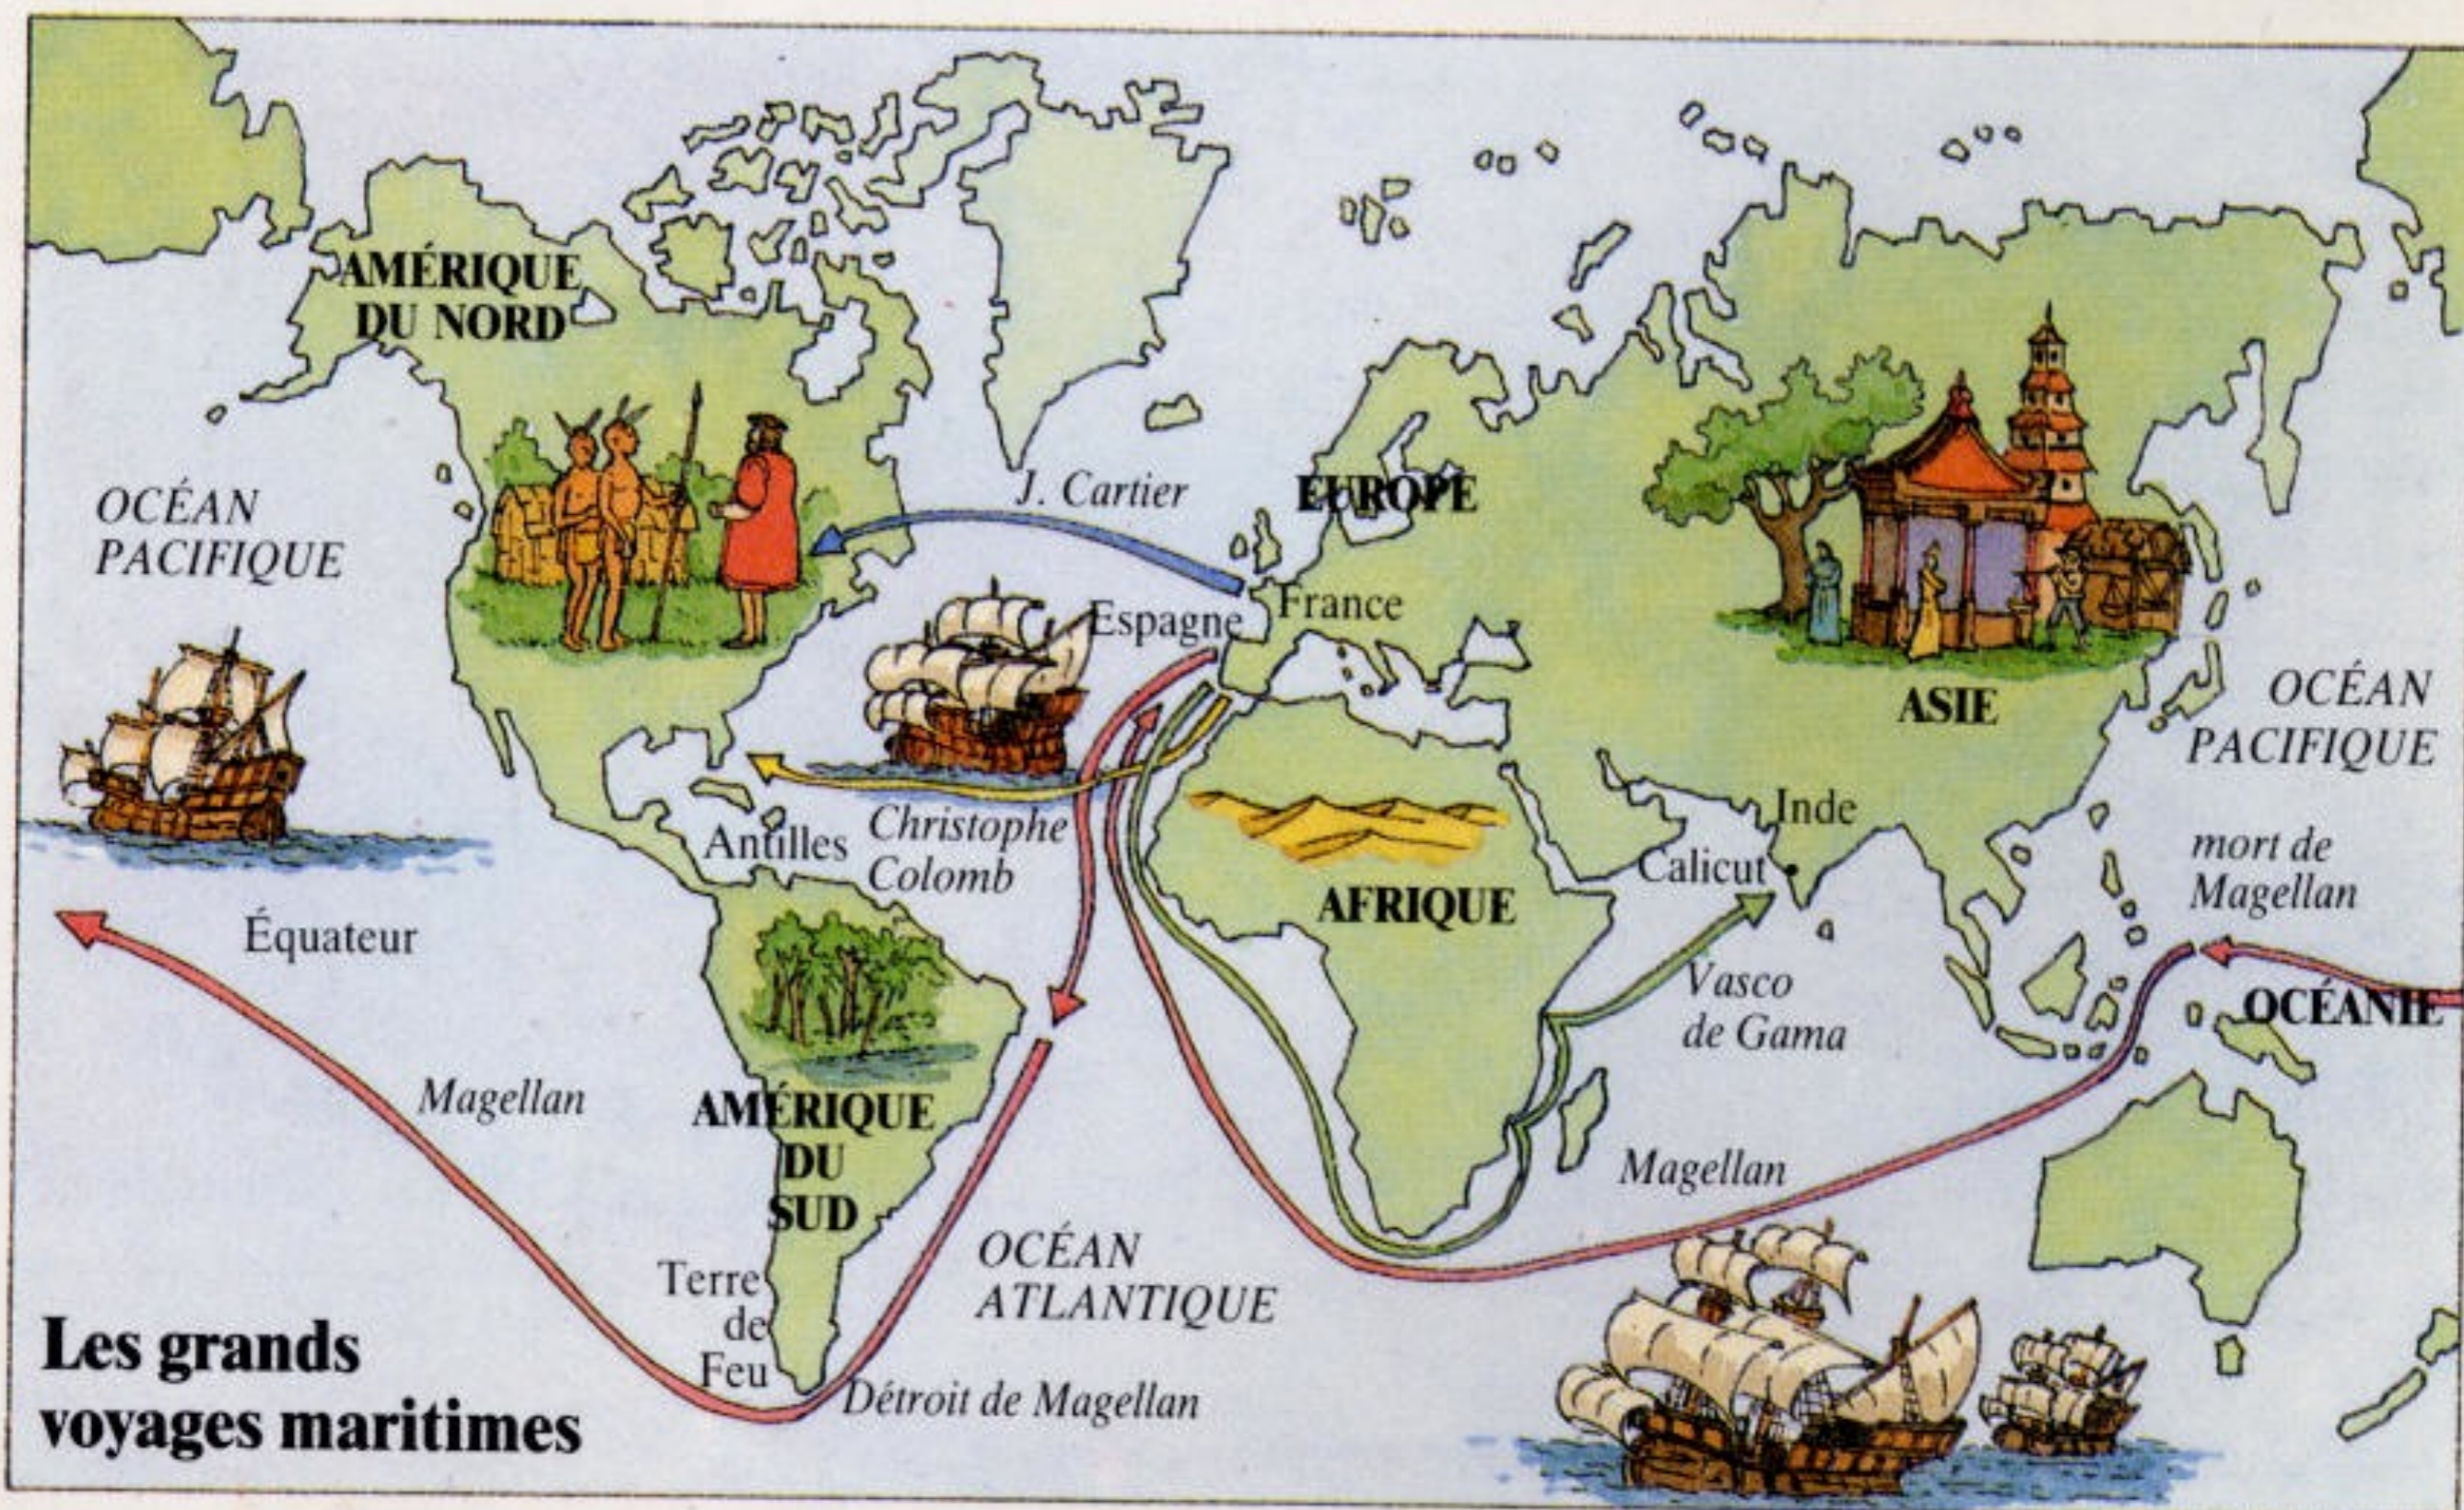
AMÉRIQUE DU NORD

OCÉAN PACIFIQUE

J. Cartier

EUROPE

Espagne

France

ASIE

OCÉAN PACIFIQUE

Antilles

Christophe Colomb

Inde

Calicut

mort de Magellan

Équateur

AFRIQUE

Vasco de Gama

OCÉANIE

Magellan

AMÉRIQUE DU SUD

Magellan

OCÉAN ATLANTIQUE

Terre de Feu

Détroit de Magellan

Les grands voyages maritimes